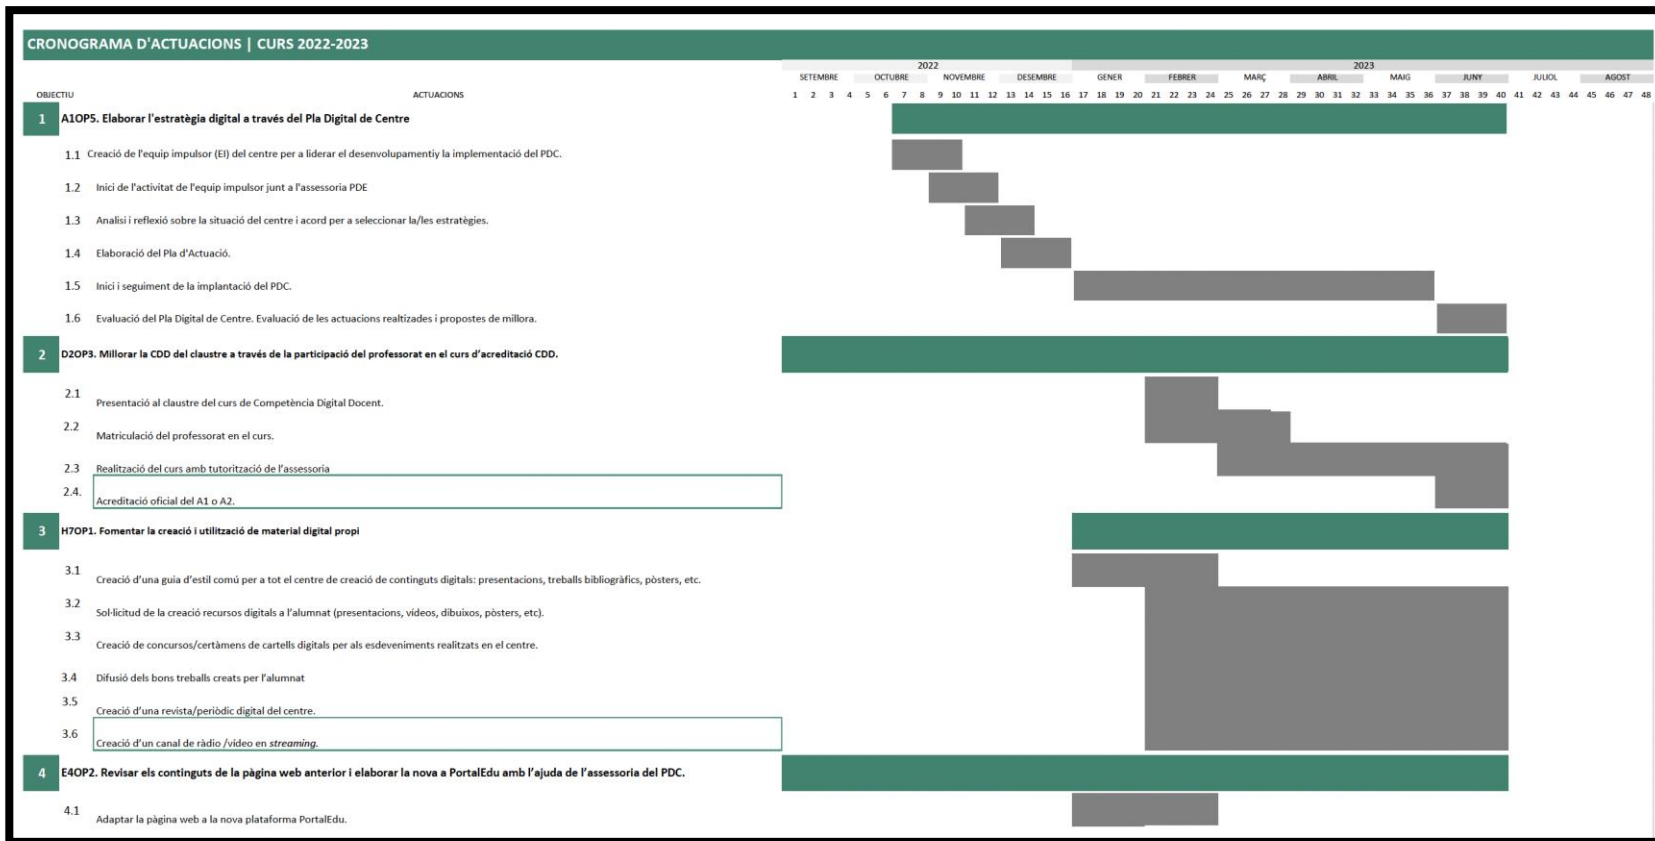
CRONOGRAMA D'ACTUACIONS | CURS 2022-2023

2022 2023

SETEMBRE OCTUBRE NOVEMBRE DESEMBRE GENER FEBRER MARÇ ABRIL MAIG JUNY JULIOL AGOST

OBJECTIU ACTUACIONS

1 2 3 4 5 6 7 8 9 10 11 12 13 14 15 16 17 18 19 20 21 22 23 24 25 26 27 28 29 30 31 32 33 34 35 36 37 38 39 40 41 42 43 44 45 46 47 48

1 A1OP5. Elaborar l'estratègia digital a través del Pla Digital de Centre

1.1 Creació de l'equip impulsor (EI) del centre per a liderar el desenvolupamentiy la implementació del PDC.

1.2 Inici de l'activitat de l'equip impulsor junt a l'assessoria PDE

1.3 Analisi i reflexió sobre la situació del centre i acord per a seleccionar la/les estratègies.

1.4 Elaboració del Pla d'Actuació.

1.5 Inici i seguiment de la implantació del PDC.

1.6 Evaluació del Pla Digital de Centre. Evaluació de les actuacions realtizades i propostes de millora.

2 D2OP3. Millorar la CDD del claustre a través de la participació del professorat en el curs d'acreditació CDD.

2.1 Presentació al claustre del curs de Competència Digital Docent.

2.2 Matriculació del professorat en el curs.

2.3 Realització del curs amb tutorització de l'assessoria

2.4. Acreditació oficial del A1 o A2.

3 H7OP1. Fomentar la creació i utilització de material digital propi

3.1 Creació d'una guia d'estil comú per a tot el centre de creació de continguts digitals: presentacions, treballs bibliogràfics, pòsters, etc.

3.2 Sol·licitud de la creació recursos digitals a l'alumnat (presentacions, vídeos, dibuixos, pòsters, etc).

3.3 Creació de concursos/certàmens de cartells digitals per als esdeveniments realitzats en el centre.

3.4 Difusió dels bons treballs creats per l'alumnat

3.5 Creació d'una revista/periòdic digital del centre.

3.6 Creació d'un canal de ràdio /vídeo en *streaming*.

4 E4OP2. Revisar els continguts de la pàgina web anterior i elaborar la nova a PortalEdu amb l'ajuda de l'assessoria del PDC.

4.1 Adaptar la pàgina web a la nova plataforma PortalEdu.